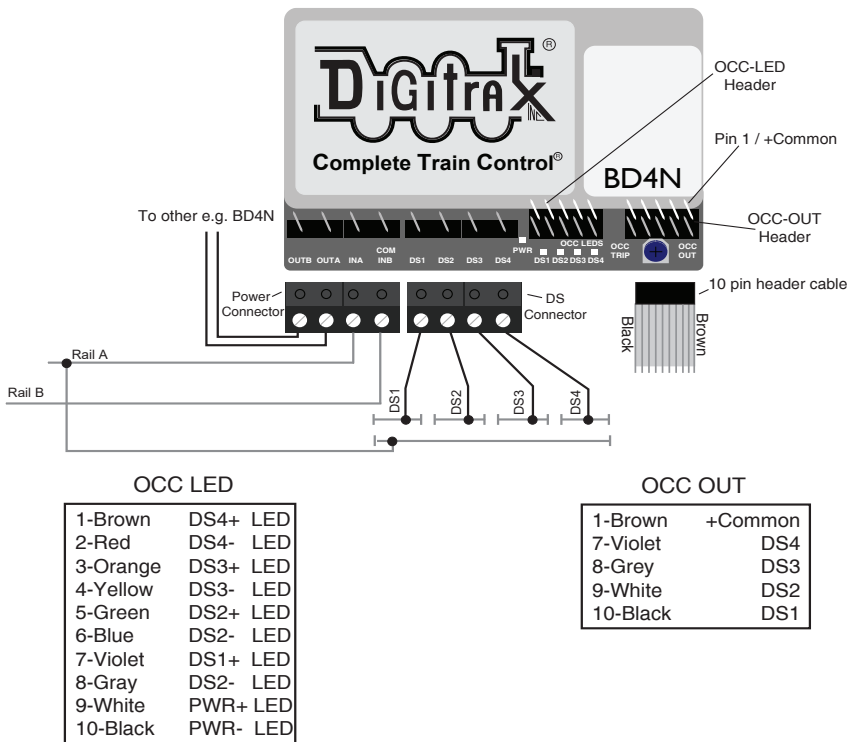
Digitrax®
Complete Train Control®
BD4N

OCC-LED Header

Pin 1 / +Common

To other e.g. BD4N

OCC-OUT Header

OUTB OUTA INA COM INB DS1 DS2 DS3 DS4 PWR OCC LEDS DS1 DS2 DS3 DS4 OCC TRIP OCC OUT

10 pin header cable

Power Connector

DS Connector

Black

Brown

Rail A

Rail B

DS1 DS2 DS3 DS4

OCC LED

| | | |
|---|---|---|
| 1-Brown | DS4+ | LED |
| 2-Red | DS4- | LED |
| 3-Orange | DS3+ | LED |
| 4-Yellow | DS3- | LED |
| 5-Green | DS2+ | LED |
| 6-Blue | DS2- | LED |
| 7-Violet | DS1+ | LED |
| 8-Gray | DS2- | LED |
| 9-White | PWR+ | LED |
| 10-Black | PWR- | LED |

OCC OUT

| | |
|---|---|
| 1-Brown | +Common |
| 7-Violet | DS4 |
| 8-Grey | DS3 |
| 9-White | DS2 |
| 10-Black | DS1 |